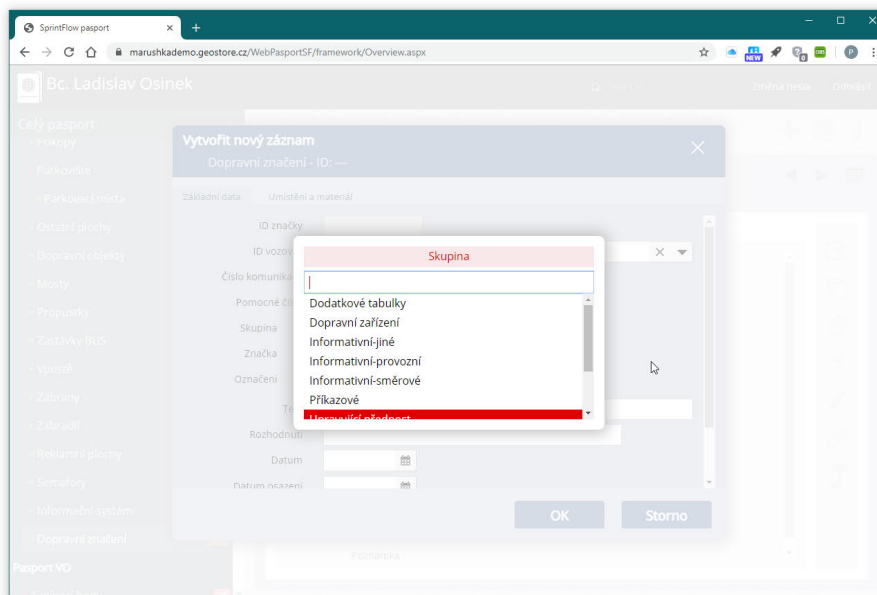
SprintFlow pasport
marushkademo.geostore.cz/WebPasportSF/framework/Overview.aspx

Bc. Ladislav Osinek

Změna hesla Odhlásit

Celý pasport
Fokopy
Parkoviště
Parkovací místa
Ostatní plochy
Dopravní objekty
Mosty
Propustky
Zastávky BUS
Vpusti
Zábrany
Zábradlí
Reklamní plochy
Semafory
Informační systém
Dopravní značení
Pasport VO

Vytvořit nový záznam
Dopravní značení - ID: —

Základní data
Umístění a materiál

ID značky
ID vozov
Číslo komunika
Pomocné č
Skupina
Značka
Označení
Te
Rozhodnutí
Datum
Datum osazení

Skupina
Dodatkové tabulky
Dopravní zařízení
Informativní-jiné
Informativní-provozní
Informativní-směrové
Příkazové
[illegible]

OK
Storno

Poznámka